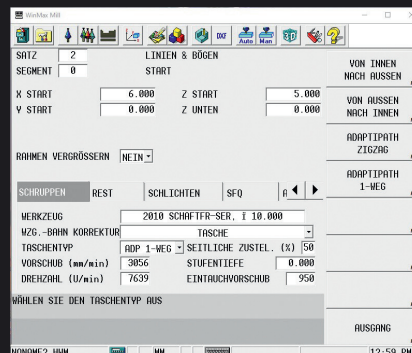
WinMax Mill

DXF Auto Man 3D

SATZ 2 LINIEN & BÖGEN
SEGMENT 0 START

X START 6.000 Z START 5.000
Y START 0.000 Z UNTEN 0.000

RAHMEN VERGRÖSSERN NEIN

SCHRUPPEN REST SCHLICHTEN SFQ A

WERKZEUG 2010 SCHAFTFR-SER, Ï 10.000
WZG.-BAHN KORREKTUR TASCHE
TASCHENTYP ADP 1-WEG SEITLICHE ZUSTEL. (%) 50
VORSCHUB (mm/min) 3056 STUFENTIEFE 0.000
DREHZAHL (U/min) 7639 EINTAUCHVORSCHUB 950

WÄHLEN SIE DEN TASCHENTYP AUS

VON INNEN NACH AUSSEN

VON AUSSEN NACH INNEN

ADAPTIPATH ZIGZAG

ADAPTIPATH 1-WEG

AUSGANG

NONAME2.HWM MM 12:59 PM